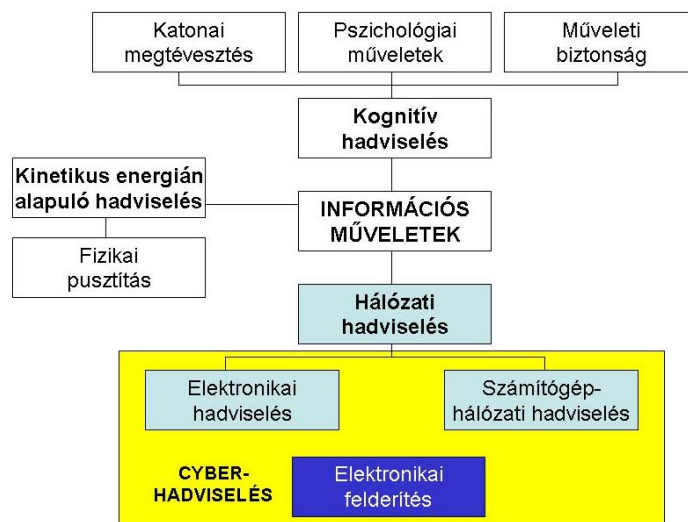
Katonai megtévesztés

Pszichológiai műveletek

Műveleti biztonság

Kognitív hadviselés

Kinetikus energián alapuló hadviselés

Fizikai pusztítás

INFORMÁCIÓS MŰVELETEK

Hálózati hadviselés

Elektronikai hadviselés

Számítógép-hálózati hadviselés

CYBER-HADVISELÉS

Elektronikai felderítés